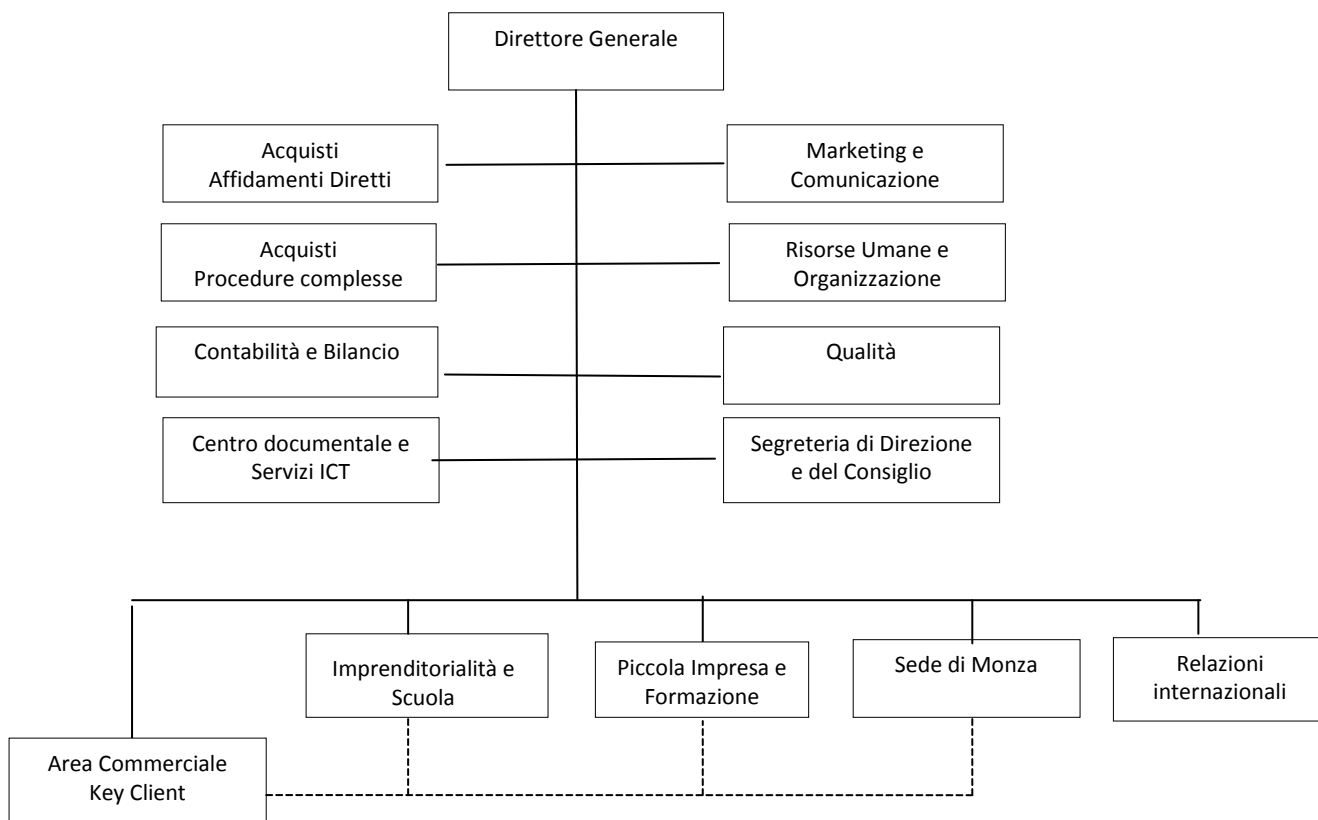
Direttore Generale

Acquisti
Affidamenti Diretti

Marketing e
Comunicazione

Acquisti
Procedure complesse

Risorse Umane e
Organizzazione

Contabilità e Bilancio

Qualità

Centro documentale e
Servizi ICT

Segreteria di Direzione
e del Consiglio

Imprenditorialità e
Scuola

Piccola Impresa e
Formazione

Sede di Monza

Relazioni
internazionali

Area Commerciale
Key Client